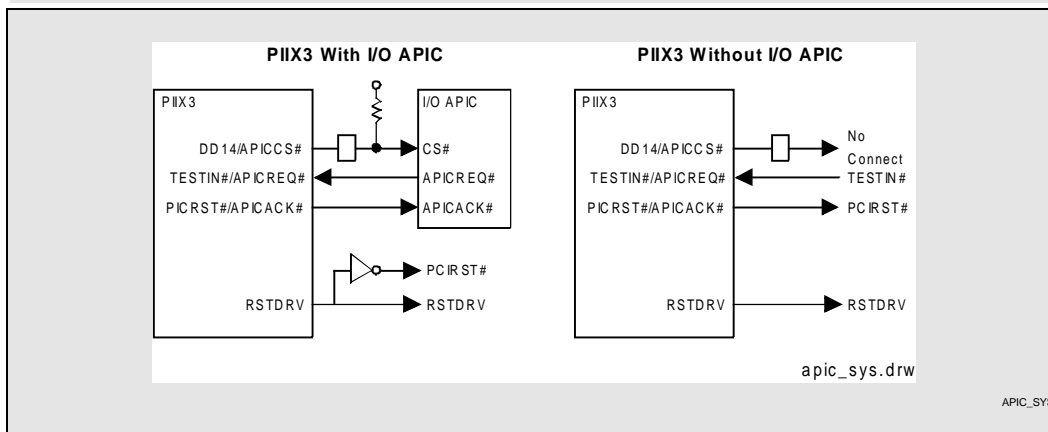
PIIX3 With I/O APIC

PIIX3

I/O APIC

DD14/APICCS#

CS#

TESTIN#/APICREQ#

APICREQ#

PICRST#/APICACK#

APICACK#

PCIRST#

RSTDRV

RSTDRV

PIIX3 Without I/O APIC

PIIX3

DD14/APICCS#

No Connect

TESTIN#/APICREQ#

TESTIN#

PICRST#/APICACK#

PCIRST#

RSTDRV

RSTDRV

apic_sys.drw

APIC_SY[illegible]